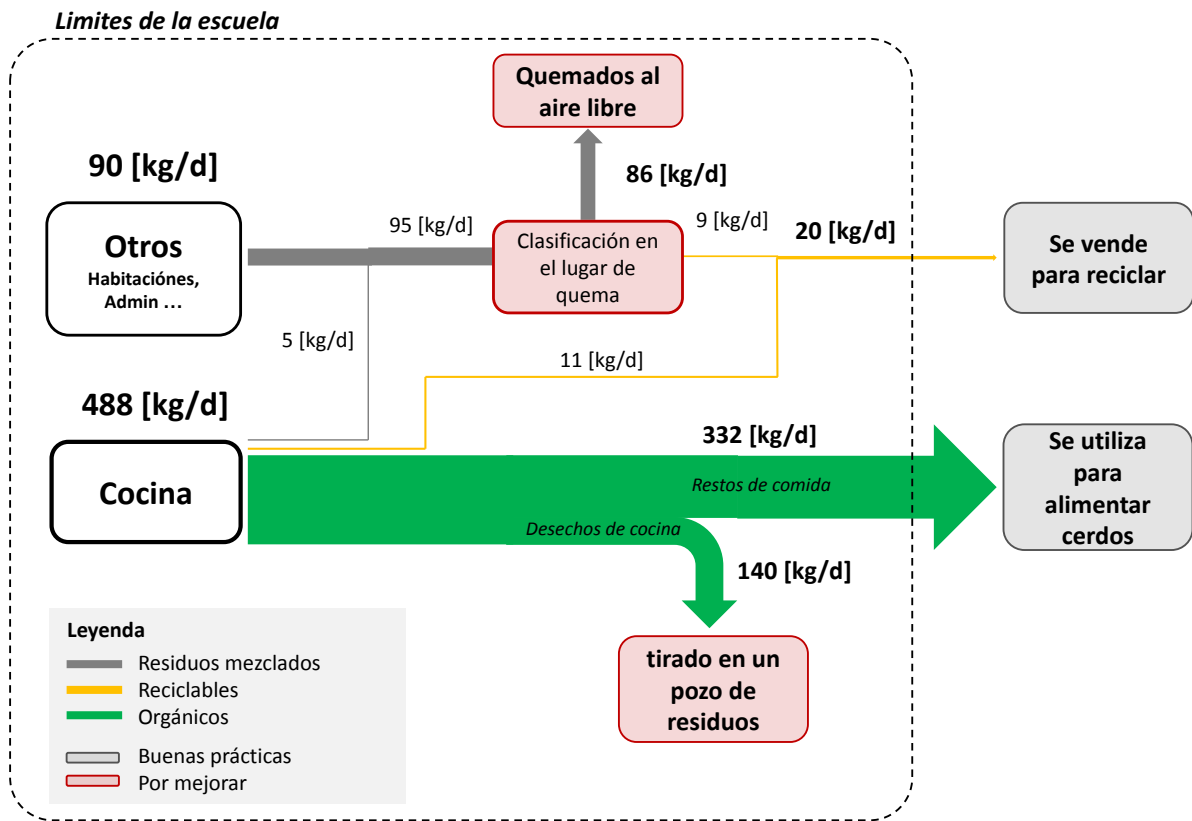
Limites de la escuela

Quemados al aire libre

90 [kg/d]

86 [kg/d]

Otros
Habitaciónes, Admin …

95 [kg/d]

Clasificación en el lugar de quema

9 [kg/d]

20 [kg/d]

Se vende para reciclar

5 [kg/d]

11 [kg/d]

488 [kg/d]

332 [kg/d]

Se utiliza para alimentar cerdos

Cocina

Restos de comida

Desechos de cocina

140 [kg/d]

Leyenda
Residuos mezclados
Reciclables
Orgánicos
Buenas prácticas
Por mejorar

tirado en un pozo de residuos